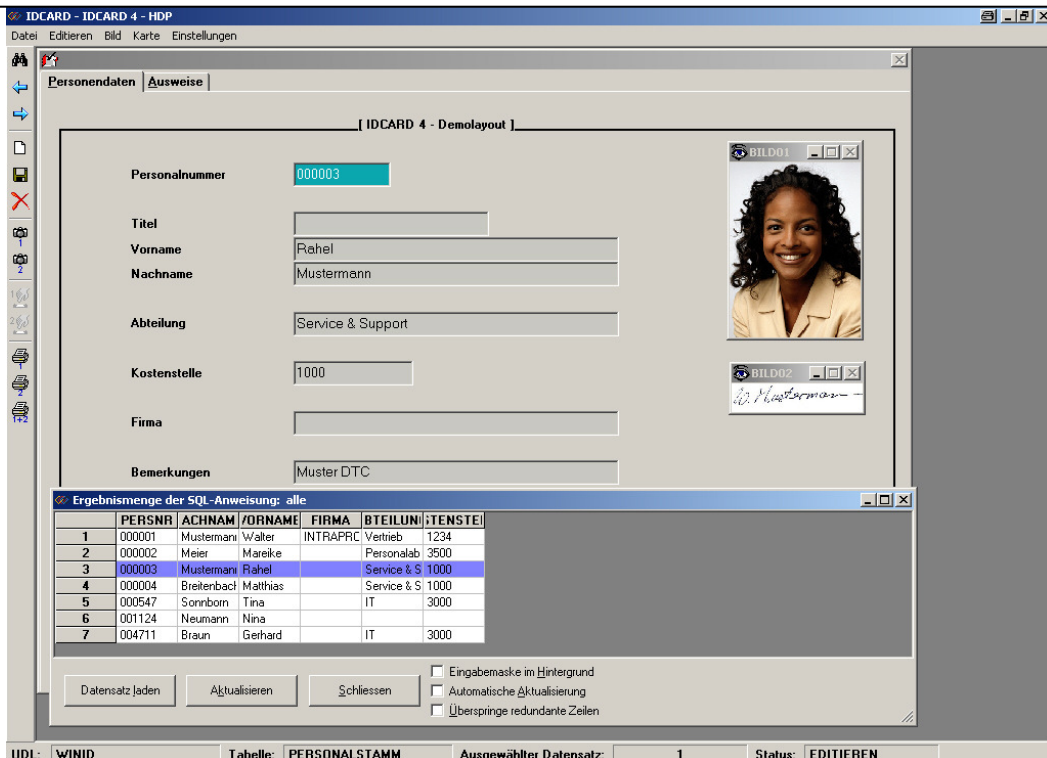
IDCARD - IDCARD 4 - HDP

Datei Editieren Bild Karte Einstellungen

Personendaten Ausweise

[ IDCARD 4 - Demolayout ]

Personalnummer 000003

Titel

Vorname Rahel

Nachname Mustermann

Abteilung Service & Support

Kostenstelle 1000

Firma

Bemerkungen Muster DTC

BILD01

BILD02

W. Mustermann

Ergebnismenge der SQL-Anweisung: alle

| | PERSNR | ACHNAM | /ORNAME | FIRMA | BTEILUN | STENSTE |
|---|---|---|---|---|---|---|
| 1 | 000001 | Mustermann | Walter | INTRAPRO | Vertrieb | 1234 |
| 2 | 000002 | Meier | Mareike | | Personalab | 3500 |
| 3 | 000003 | Mustermann | Rahel | | Service & S | 1000 |
| 4 | 000004 | Breitenbach | Matthias | | Service & S | 1000 |
| 5 | 000547 | Sonnborn | Tina | | IT | 3000 |
| 6 | 001124 | Neumann | Nina | | | |
| 7 | 004711 | Braun | Gerhard | | IT | 3000 |

Datensatz laden Aktualisieren Schliessen

Eingabemaske im Hintergrund
Automatische Aktualisierung
Überspringe redundante Zeilen

UDL: WINID Tabelle: PERSONALSTAMM Ausgewählter Datensatz: 1 Status: EDITIEREN